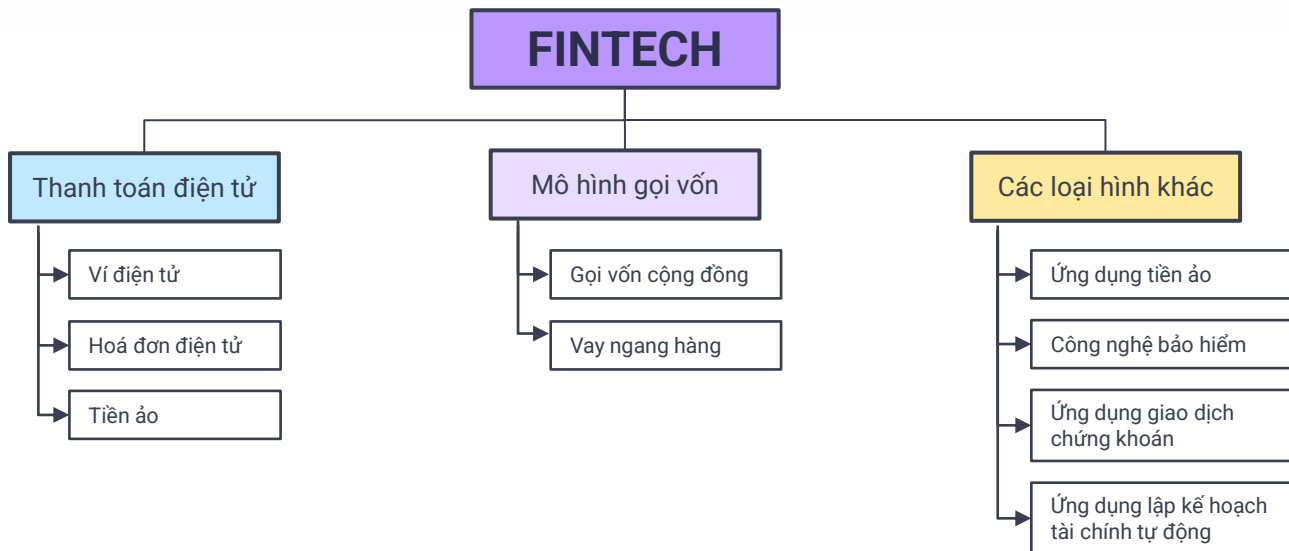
FINTECH

Thanh toán điện tử

Ví điện tử

Hoá đơn điện tử

Tiền ảo

Mô hình gọi vốn

Gọi vốn cộng đồng

Vay ngang hàng

Các loại hình khác

Ứng dụng tiền ảo

Công nghệ bảo hiểm

Ứng dụng giao dịch chứng khoán

Ứng dụng lập kế hoạch tài chính tự động